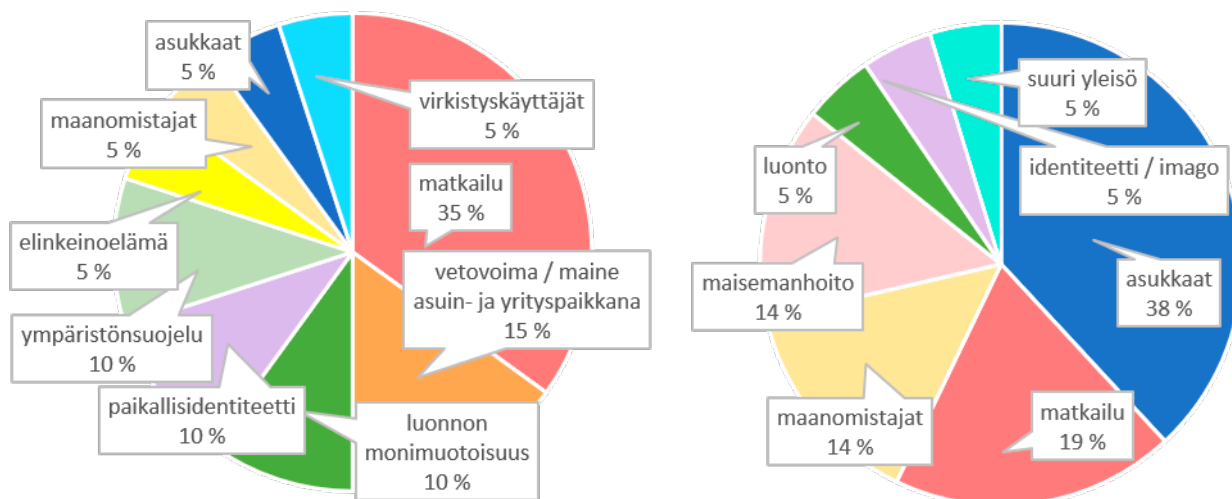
asukkaat
5 %

maanomistajat
5 %

virkistyskäyttäjät
5 %

matkailu
35 %

elinkeinoelämä
5 %

vetovoima / maine
asuin- ja yrityspaikkana
15 %

ympäristönsuojelu
10 %

paikallisidentiteetti
10 %

luonnon
monimuotoisuus
10 %

suuri yleisö
5 %

identiteetti / imago
5 %

luonto
5 %

maisemanhoito
14 %

asukkaat
38 %

maanomistajat
14 %

matkailu
19 %